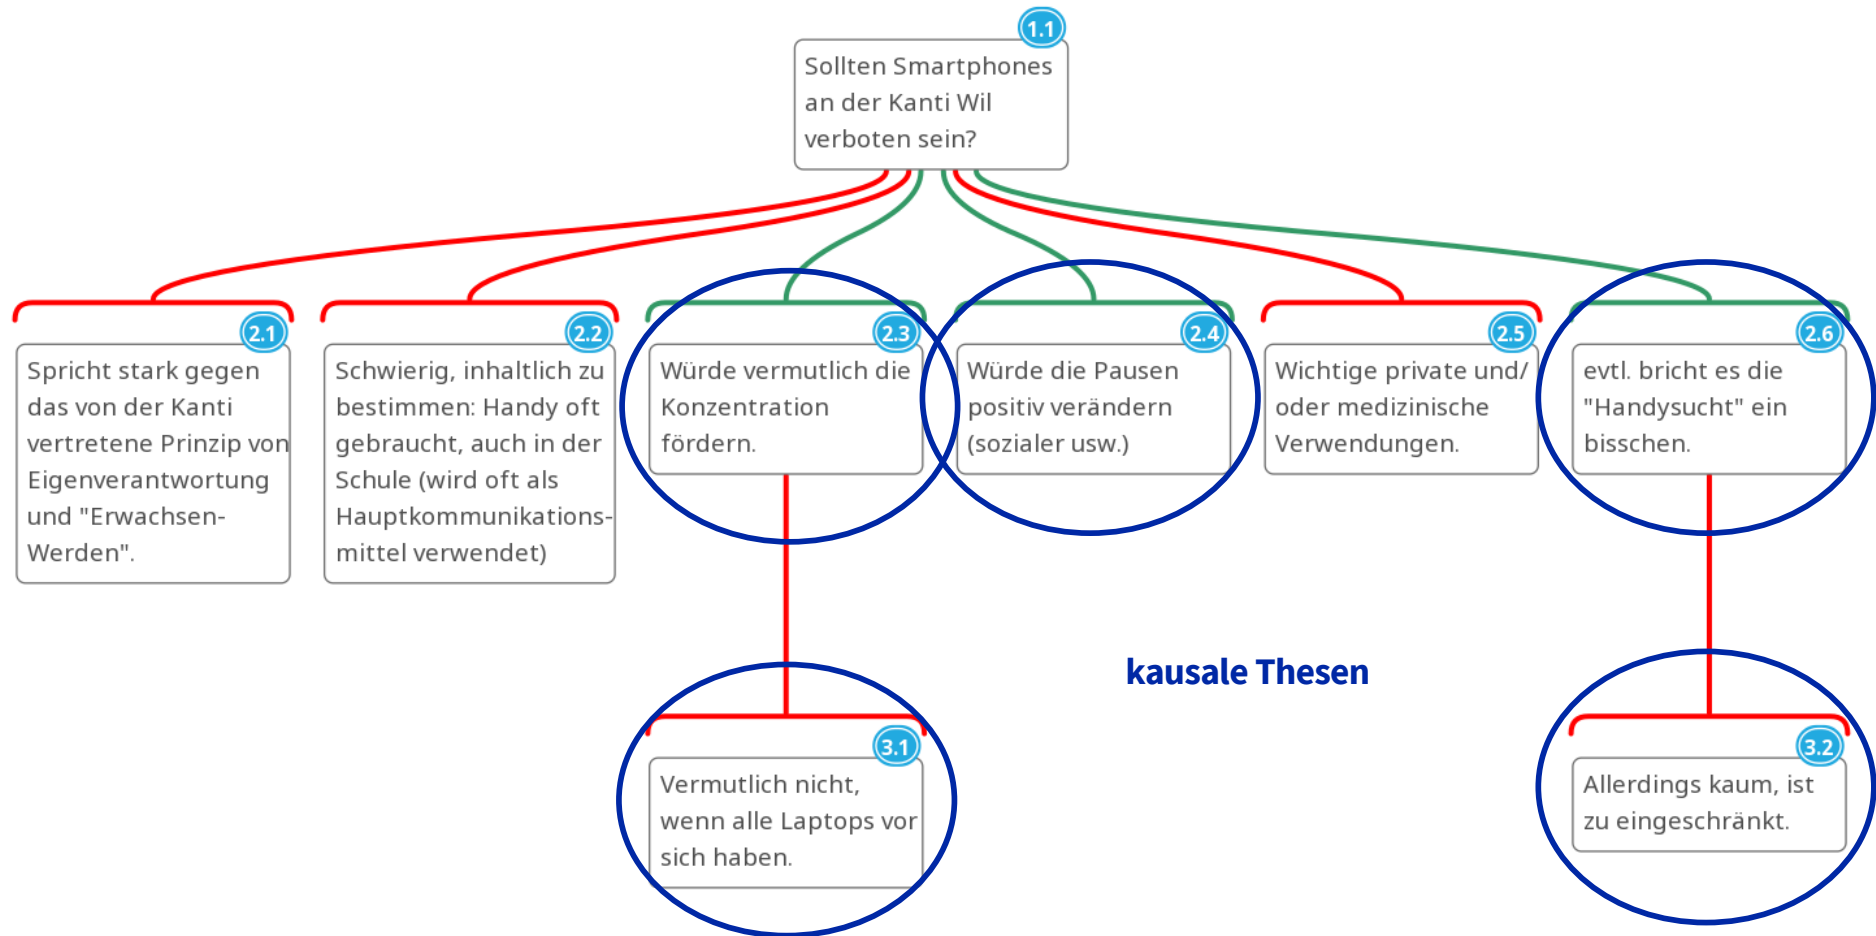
1.1
Sollten Smartphones an der Kanti Wil verboten sein?

2.1
Spricht stark gegen das von der Kanti vertretene Prinzip von Eigenverantwortung und "Erwachsen-Werden".

2.2
Schwierig, inhaltlich zu bestimmen: Handy oft gebraucht, auch in der Schule (wird oft als Hauptkommunikationsmittel verwendet)

2.3
Würde vermutlich die Konzentration fördern.

2.4
Würde die Pausen positiv verändern (sozialer usw.)

2.5
Wichtige private und/ oder medizinische Verwendungen.

2.6
evtl. bricht es die "Handysucht" ein bisschen.

kausale Thesen

3.1
Vermutlich nicht, wenn alle Laptops vor sich haben.

3.2
Allerdings kaum, ist zu eingeschränkt.